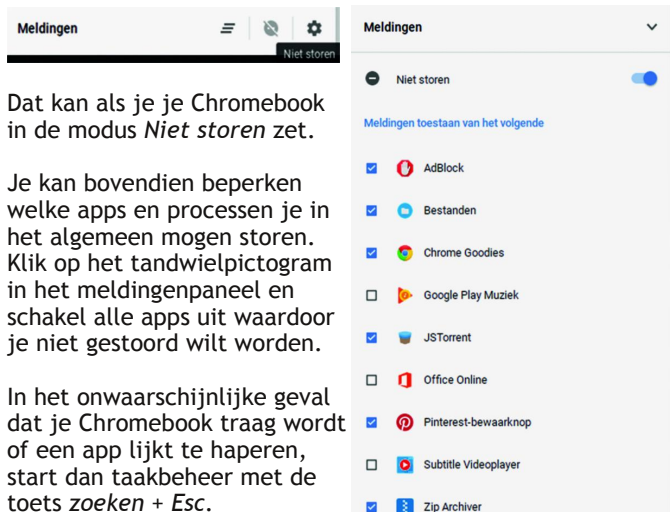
Meldingen

Niet storen

Dat kan als je je Chromebook in de modus *Niet storen* zet.

Je kan bovendien beperken welke apps en processen je in het algemeen mogen storen. Klik op het tandwielpictogram in het meldingenpaneel en schakel alle apps uit waardoor je niet gestoord wilt worden.

In het onwaarschijnlijke geval dat je Chromebook traag wordt of een app lijkt te haperen, start dan taakbeheer met de toets *zoeken + Esc*.

Meldingen

Niet storen

Meldingen toestaan van het volgende

AdBlock

Bestanden

Chrome Goodies

Google Play Muziek

JSTorrent

Office Online

Pinterest-bewaarknop

Subtitle Videoplayer

Zip Archiver